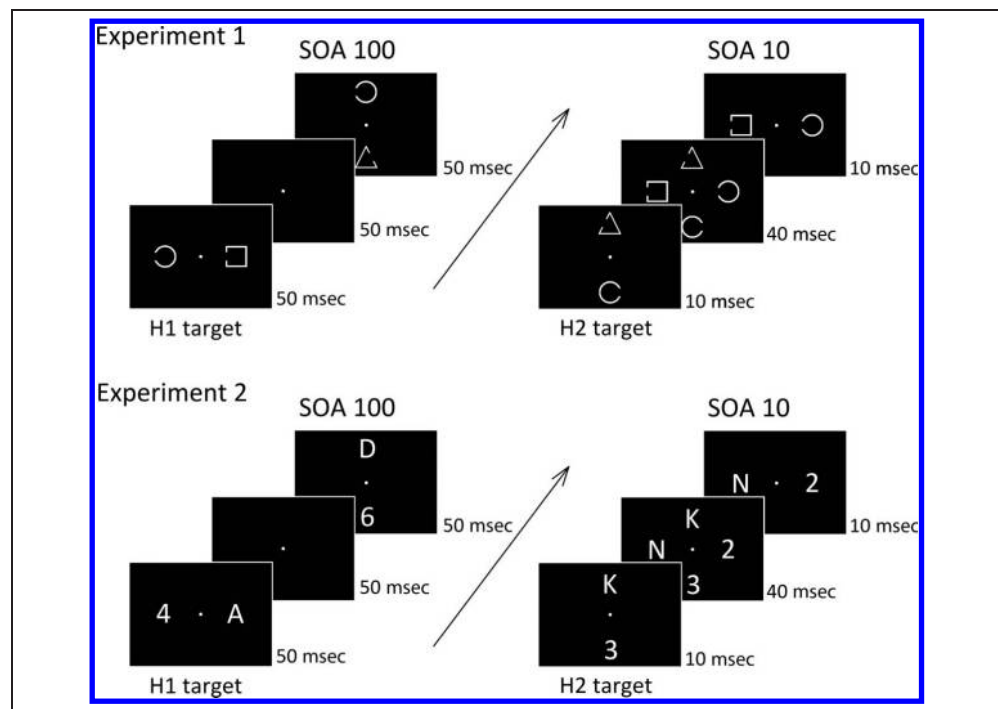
Experiment 1

SOA 100

50 msec

50 msec

50 msec

H1 target

SOA 10

10 msec

40 msec

10 msec

H2 target

Experiment 2

SOA 100

D
·
6

50 msec

50 msec

4 · A

50 msec

H1 target

SOA 10

N · 2

10 msec

K
N · 2
3

40 msec

K
·
3

10 msec

H2 target